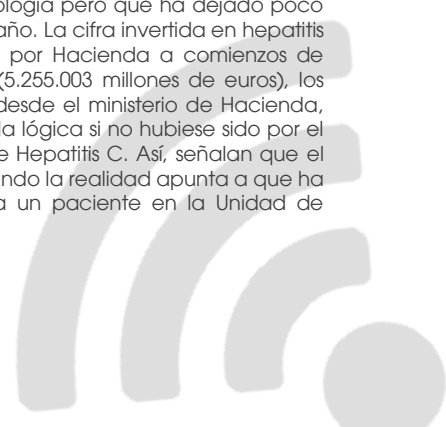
ología pero que ha dejado poco año. La cifra invertida en hepatitis por Hacienda a comienzos de (5.255.003 millones de euros), los desde el ministerio de Hacienda, a lógica si no hubiese sido por el e Hepatitis C. Así, señalan que el ndo la realidad apunta a que ha a un paciente en la Unidad de